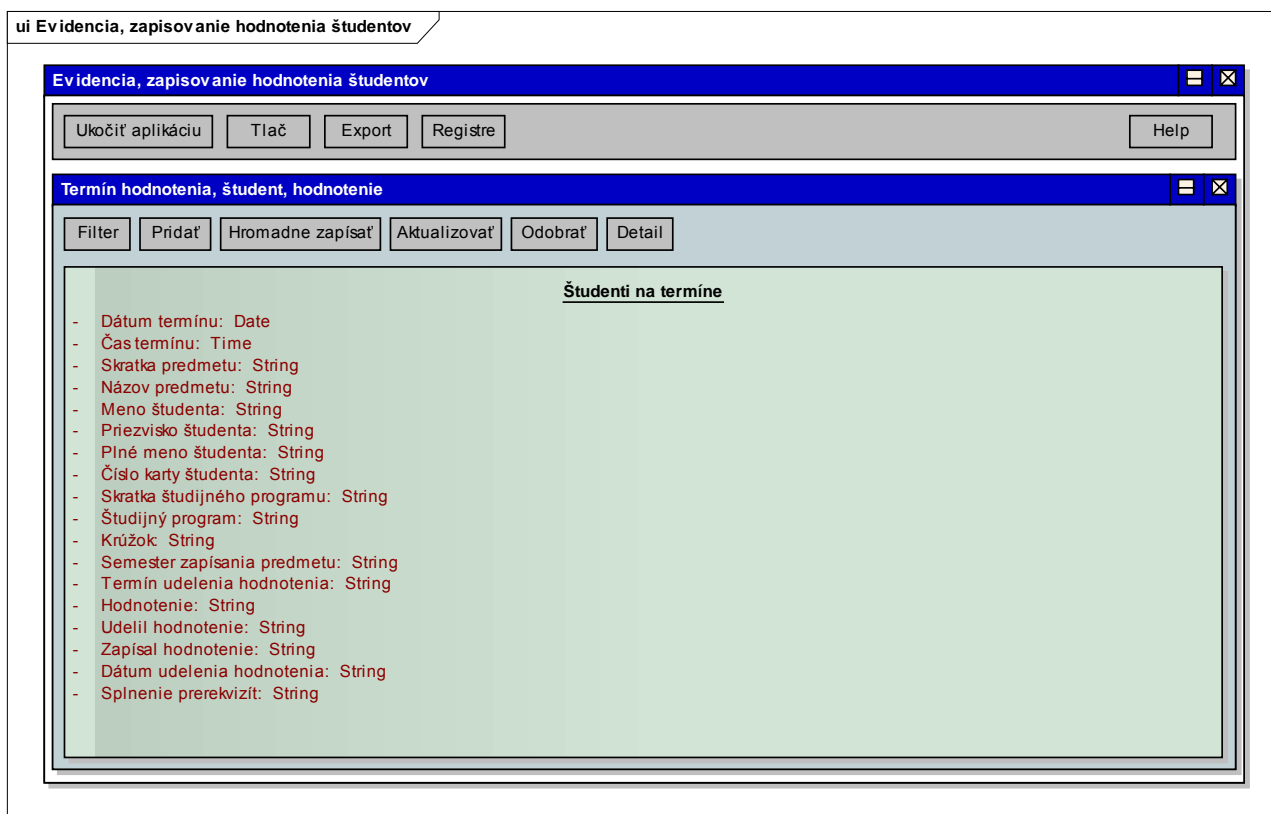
ui Evidencia, zapisovanie hodnotenia študentov

Evidencia, zapisovanie hodnotenia študentov

Ukočiť aplikáciu
Tlač
Export
Registre
Help

Termín hodnotenia, študent, hodnotenie

Filter
Pridať
Hromadne zapísať
Aktualizovať
Odobrať
Detail

Študenti na termíne

- Dátum termínu: Date
- Čas termínu: Time
- Skratka predmetu: String
- Názov predmetu: String
- Meno študenta: String
- Priezvisko študenta: String
- Plné meno študenta: String
- Číslo karty študenta: String
- Skratka študijného programu: String
- Študijný program: String
- Krúžok: String
- Semester zapísania predmetu: String
- Termín udelenia hodnotenia: String
- Hodnotenie: String
- Udelil hodnotenie: String
- Zapísal hodnotenie: String
- Dátum udelenia hodnotenia: String
- Splnenie prerekvizít: String